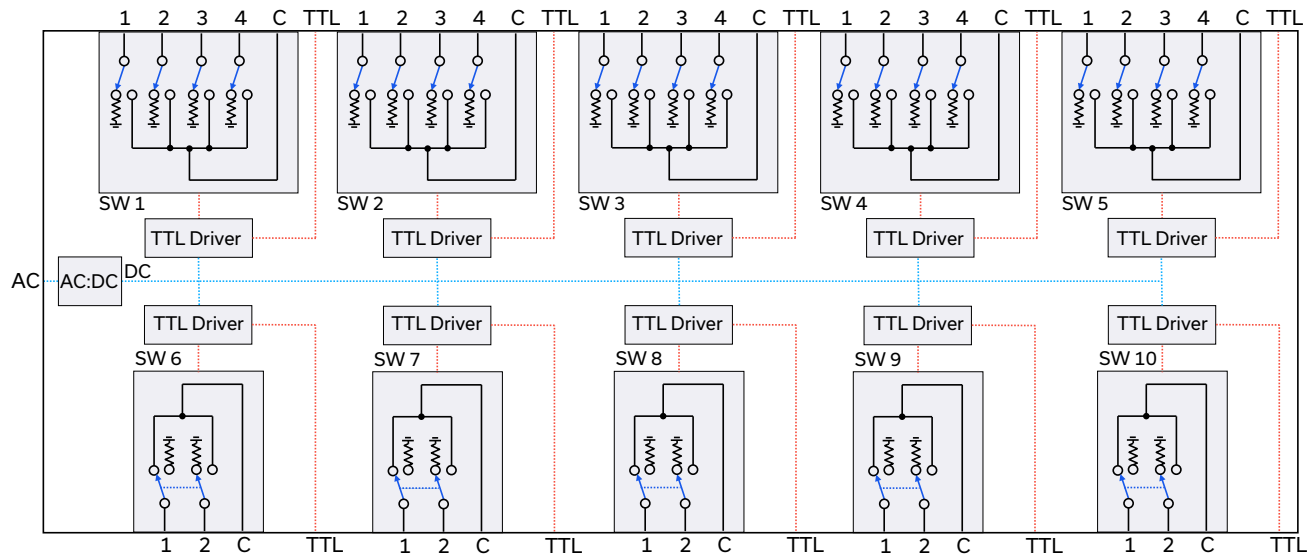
1 2 3 4 C TTL 1 2 3 4 C TTL 1 2 3 4 C TTL 1 2 3 4 C TTL 1 2 3 4 C TTL

SW 1
SW 2
SW 3
SW 4
SW 5

TTL Driver
TTL Driver
TTL Driver
TTL Driver
TTL Driver

AC
AC:DC
DC

TTL Driver
TTL Driver
TTL Driver
TTL Driver
TTL Driver

SW 6
SW 7
SW 8
SW 9
SW 10

1 2 C TTL 1 2 C TTL 1 2 C TTL 1 2 C TTL 1 2 C TTL